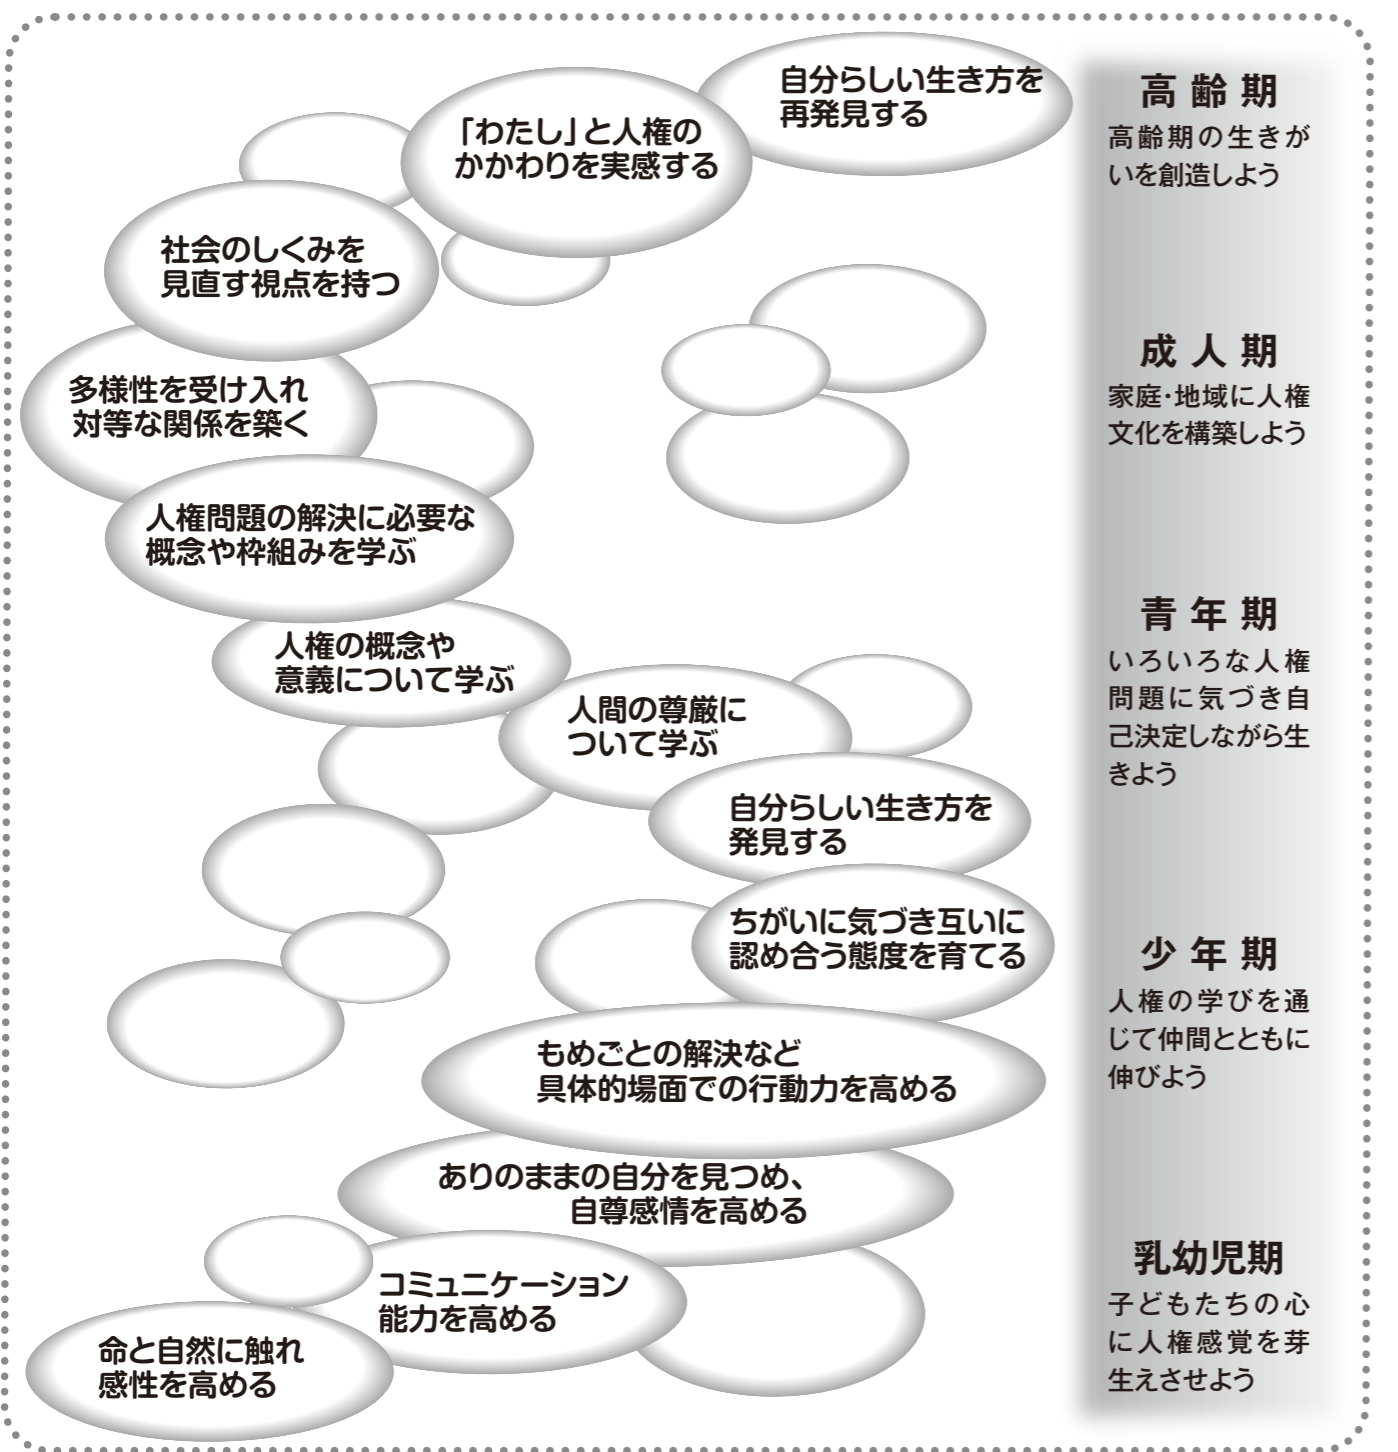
自分らしい生き方を再発見する

「わたし」と人権のかかわりを実感する

社会のしくみを見直す視点を持つ

多様性を受け入れ対等な関係を築く

人権問題の解決に必要な概念や枠組みを学ぶ

人権の概念や意義について学ぶ

人間の尊厳について学ぶ

自分らしい生き方を発見する

ちがいに気づき互いに認め合う態度を育てる

もめごとの解決など具体的場面での行動力を高める

ありのままの自分を見つめ、自尊感情を高める

コミュニケーション能力を高める

命と自然に触れ感性を高める

高齢期
高齢期の生きがいを創造しよう

成人期
家庭･地域に人権文化を構築しよう

青年期
いろいろな人権問題に気づき自己決定しながら生きよう

少年期
人権の学びを通じて仲間とともに伸びよう

乳幼児期
子どもたちの心に人権感覚を芽生えさせよう